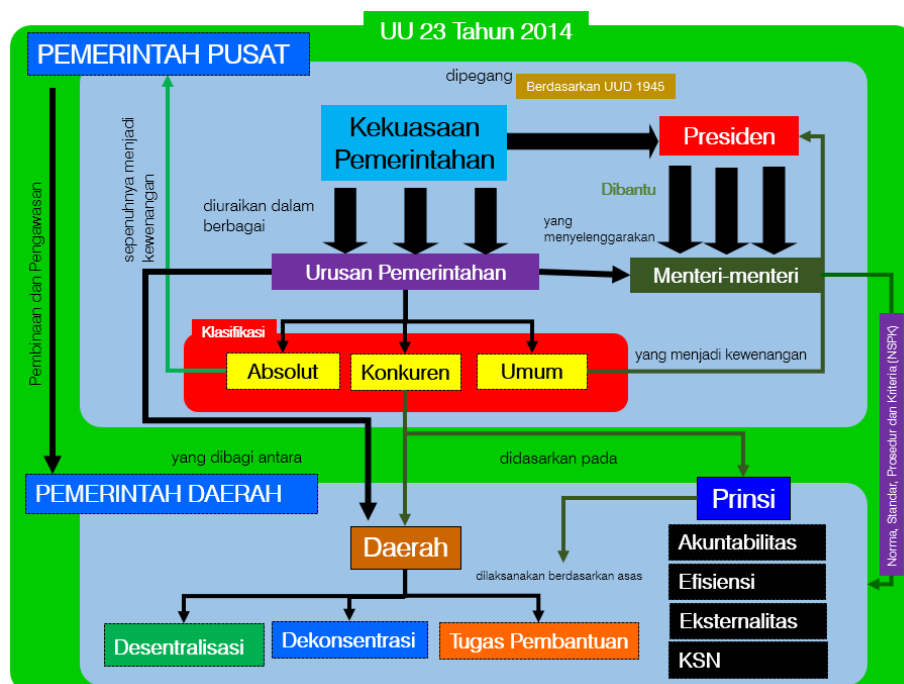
UU 23 Tahun 2014

PEMERINTAH PUSAT

dipegang

Berdasarkan UUD 1945

Kekuasaan Pemerintahan

Presiden

Pembinaan dan Pengawasan

sepenuhnya menjadi kewenangan

diuraikan dalam berbagai

Dibantu

yang menyelenggarakan

Urusan Pemerintahan

Menteri-menteri

Klasifikasi

Absolut

Konkuren

Umum

yang menjadi kewenangan

Norma, Standar, Prosedur dan Kriteria (NSPK)

yang dibagi antara

didasarkan pada

PEMERINTAH DAERAH

Prinsi

Daerah

dilaksanakan berdasarkan asas

Akuntabilitas

Efisiensi

Eksternalitas

KSN

Desentralisasi

Dekonsentrasi

Tugas Pembantuan